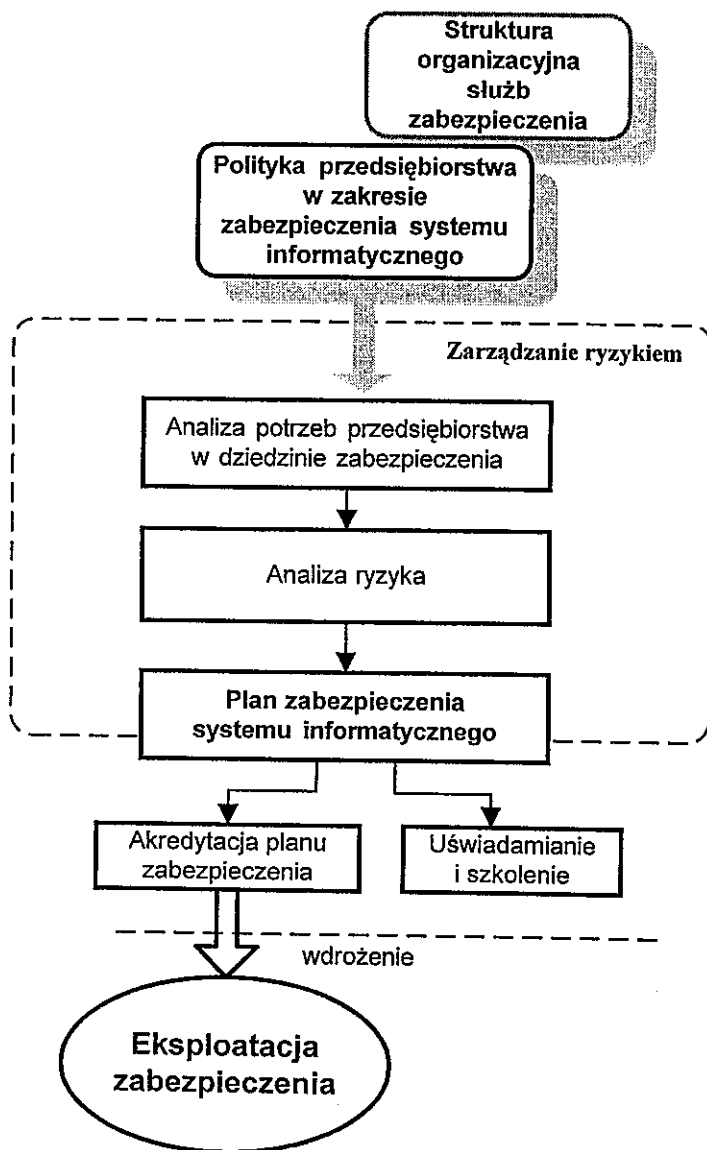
Struktura organizacyjna służb zabezpieczenia

Polityka przedsiębiorstwa w zakresie zabezpieczenia systemu informatycznego

Zarządzanie ryzykiem

Analiza potrzeb przedsiębiorstwa w dziedzinie zabezpieczenia

Analiza ryzyka

Plan zabezpieczenia systemu informatycznego

Akredytacja planu zabezpieczenia

Uświadamianie i szkolenie

wdrożenie

Eksploatacja zabezpieczenia